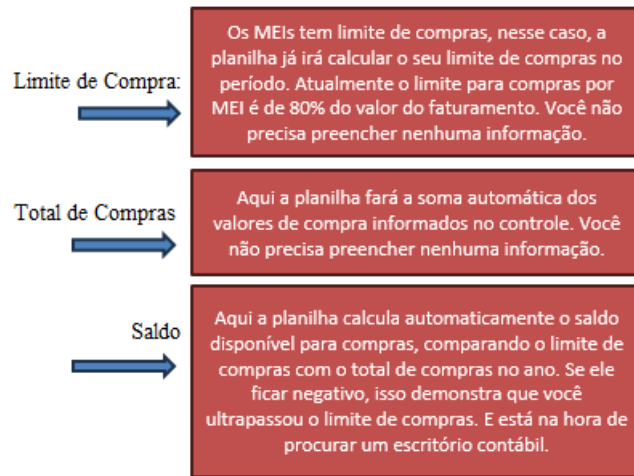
Limite de Compra:

Os MEIs tem limite de compras, nesse caso, a planilha já irá calcular o seu limite de compras no período. Atualmente o limite para compras por MEI é de 80% do valor do faturamento. Você não precisa preencher nenhuma informação.

Total de Compras

Aqui a planilha fará a soma automática dos valores de compra informados no controle. Você não precisa preencher nenhuma informação.

Saldo

Aqui a planilha calcula automaticamente o saldo disponível para compras, comparando o limite de compras com o total de compras no ano. Se ele ficar negativo, isso demonstra que você ultrapassou o limite de compras. E está na hora de procurar um escritório contábil.